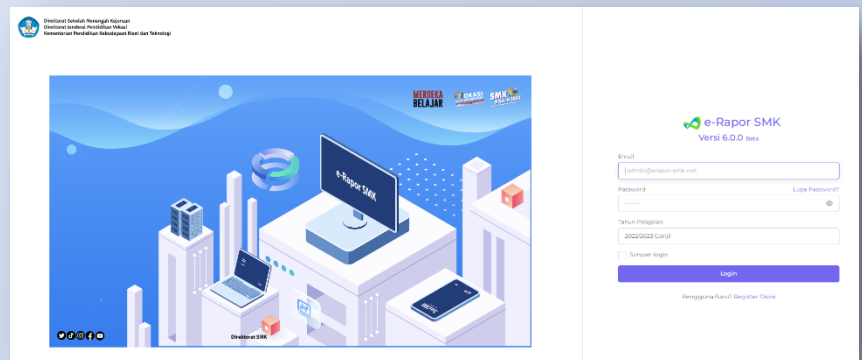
Direktorat Sekolah Menengah Kejuruan
Direktorat Jenderal Pendidikan Vokasi
Kementerian Pendidikan Kebudayaan Riset dan Teknologi

MERDEKA BELAJAR

SMK

e-Rapor SMK

Direktorat SMK

e-Rapor SMK
Versi 6.0.0 Beta

Email
admin@erapor-smk.net

Password
Lupa Password?
.......

Tahun Pelajaran
2022/2023 Ganjil

Simpan login

Login

Pengguna Baru? Register Disini